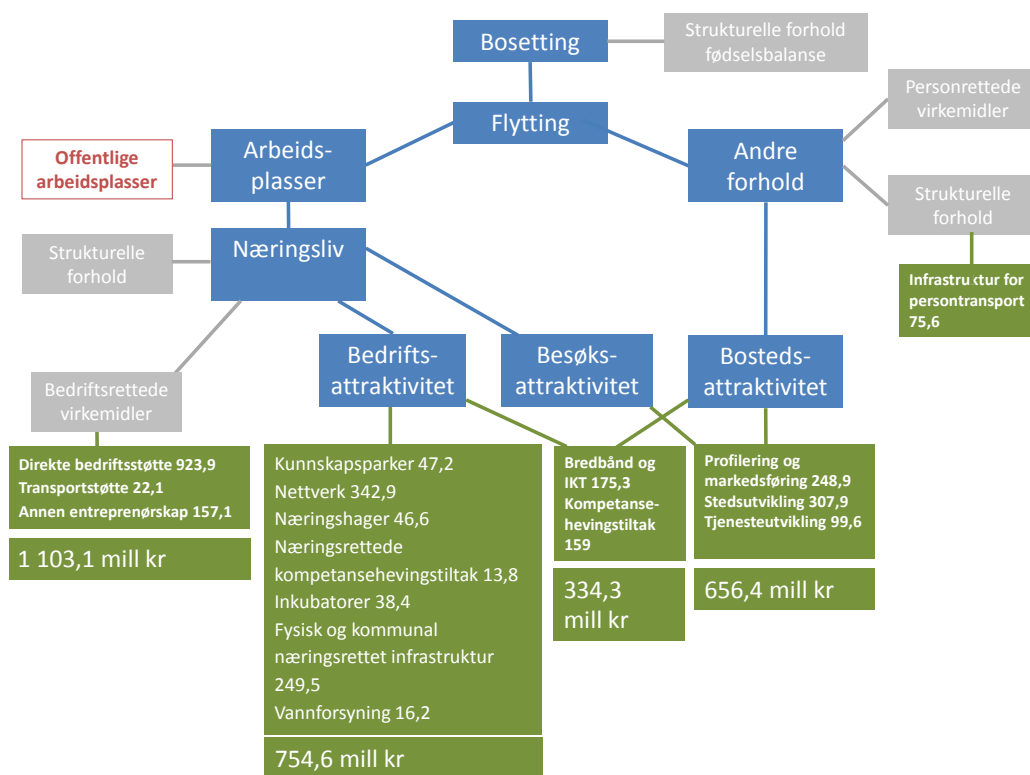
Bosetting

Strukturelle forhold fødselsbalanse

Flytting

Personrettede virkemidler

Offentlige arbeidsplasser

Arbeidsplasser

Andre forhold

Strukturelle forhold

Strukturelle forhold

Næringsliv

Infrastruktur for persontransport 75,6

Bedriftsattraktivitet

Besøksattraktivitet

Bostedsattraktivitet

Bedriftsrettede virkemidler

Direkte bedriftsstøtte 923,9
Transportstøtte 22,1
Annen entreprenørskap 157,1

1 103,1 mill kr

Kunnskapsparker 47,2
Nettverk 342,9
Næringshager 46,6
Næringsrettede kompetansehevingstiltak 13,8
Inkubatorer 38,4
Fysisk og kommunal næringsrettet infrastruktur 249,5
Vannforsyning 16,2

754,6 mill kr

Bredbånd og IKT 175,3
Kompetansehevingstiltak 159

334,3 mill kr

Profilering og markedsføring 248,9
Stedsutvikling 307,9
Tjenesteutvikling 99,6

656,4 mill kr